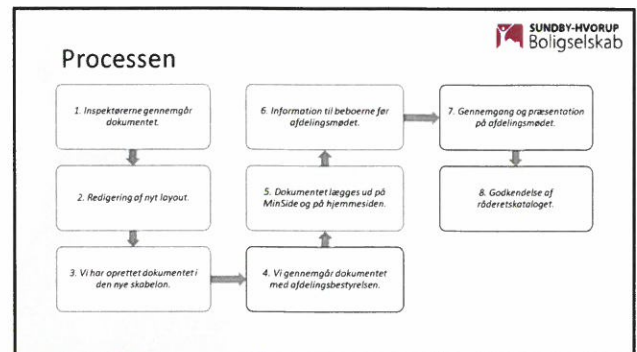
SUNDBY-HVORUP
Boligselskab

Processen

1. Inspektørerne gennemgår dokumentet.

2. Redigering af nyt layout.

3. Vi har oprettet dokumentet i den nye skabelon.

4. Vi gennemgår dokumentet med afdelingsbestyrelsen.

5. Dokumentet lægges ud på MinSide og på hjemmesiden.

6. Information til beboerne før afdelingsmødet.

7. Gennemgang og præsentation på afdelingsmødet.

8. Godkendelse af råderetskataloget.